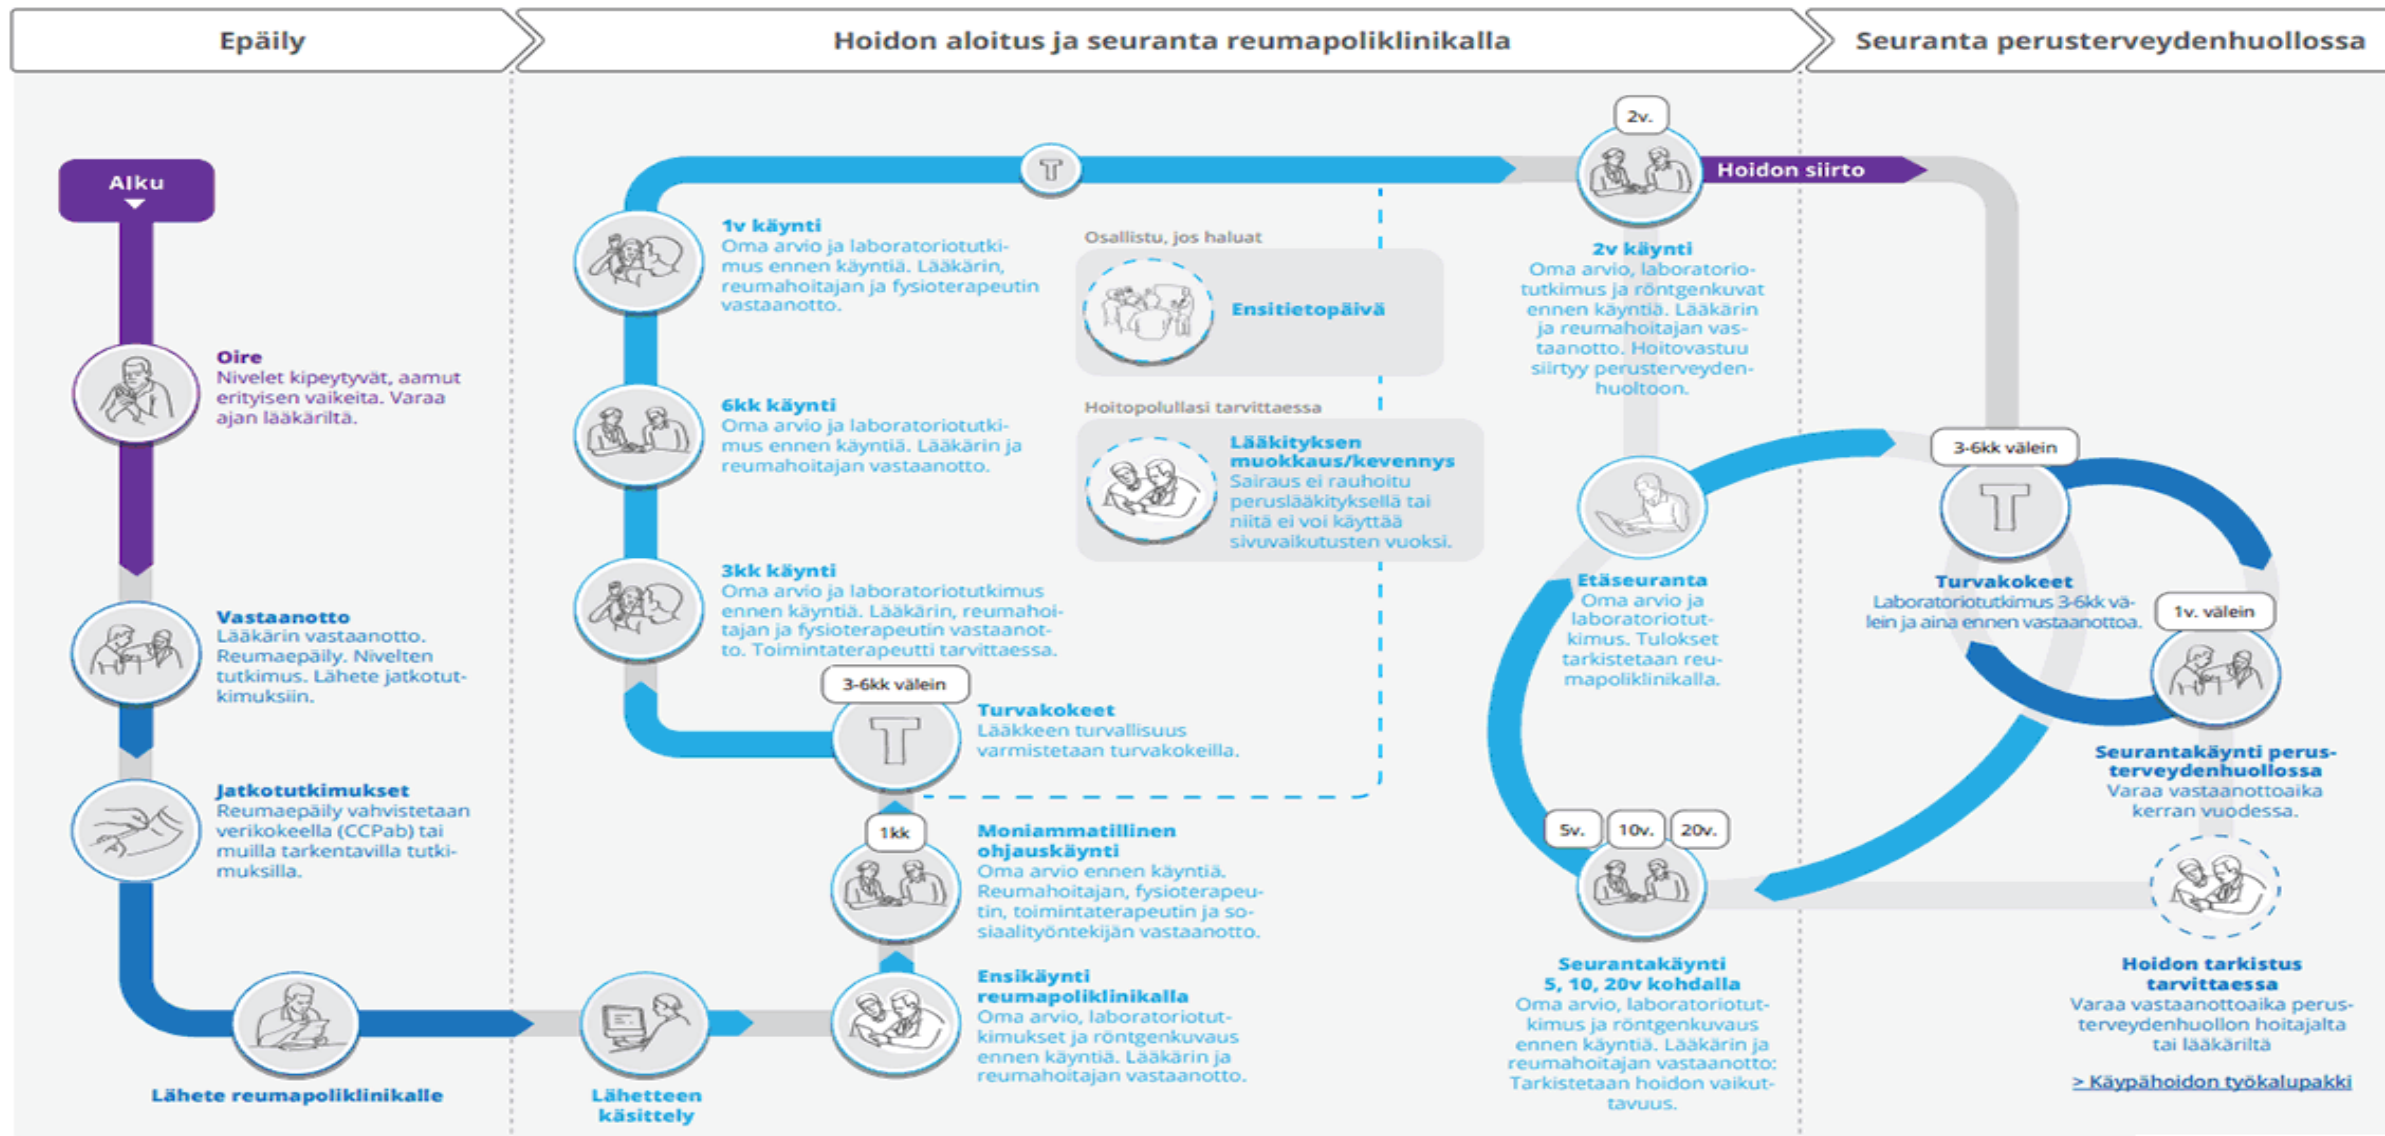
Epäily

Hoidon aloitus ja seuranta reumapoliklinikalla

Seuranta perusterveydenhuollossa

Alku

Oire
Nivelet kipeytyvät, aamut erityisen vaikeita. Varaa ajan lääkäriltä.

Vastaanotto
Lääkärin vastaanotto. Reumaepäily. Nivelten tutkimus. Lähete jatkotutkimuksiin.

Jatkotutkimukset
Reumaepäily vahvistetaan verikokeella (CCPab) tai muilla tarkentavilla tutkimuksilla.

Lähete reumapoliklinikalle

Lähetteen käsittely

Ensikäynti reumapoliklinikalla
Oma arvio, laboratoriotutkimukset ja röntgenkuvaus ennen käyntiä. Lääkärin ja reumahoitajan vastaanotto.

1kk

Moniammatillinen ohjauskäynti
Oma arvio ennen käyntiä. Reumahoitajan, fysioterapeutin, toimintaterapeutin ja sosiaalityöntekijän vastaanotto.

3-6kk välein

Turvakokeet
Lääkkeen turvallisuus varmistetaan turvakokeilla.

3kk käynti
Oma arvio ja laboratoriotutkimus ennen käyntiä. Lääkärin, reumahoitajan ja fysioterapeutin vastaanotto. Toimintaterapeutti tarvittaessa.

6kk käynti
Oma arvio ja laboratoriotutkimus ennen käyntiä. Lääkärin ja reumahoitajan vastaanotto.

1v käynti
Oma arvio ja laboratoriotutkimus ennen käyntiä. Lääkärin, reumahoitajan ja fysioterapeutin vastaanotto.

T

Osallistu, jos haluat

Ensitietopäivä

Hoitopolullasi tarvittaessa

Lääkityksen muokkaus/kevennys
Sairaus ei rauhoitu peruslääkityksellä tai niitä ei voi käyttää sivuvaikutusten vuoksi.

2v.

Hoidon siirto

2v käynti
Oma arvio, laboratoriotutkimus ja röntgenkuvat ennen käyntiä. Lääkärin ja reumahoitajan vastaanotto. Hoitovastuu siirtyy perusterveydenhuoltoon.

Etäseuranta
Oma arvio ja laboratoriotutkimus. Tulokset tarkistetaan reumapoliklinikalla.

5v. 10v. 20v.

Seurantakäynti 5, 10, 20v kohdalla
Oma arvio, laboratoriotutkimus ja röntgenkuvaus ennen käyntiä. Lääkärin ja reumahoitajan vastaanotto: Tarkistetaan hoidon vaikuttavuus.

3-6kk välein

T

Turvakokeet
Laboratoriotutkimus 3-6kk välein ja aina ennen vastaanottoa.

1v. välein

Seurantakäynti perusterveydenhuollossa
Varaa vastaanottoaika kerran vuodessa.

Hoidon tarkistus tarvittaessa
Varaa vastaanottoaika perusterveydenhuollon hoitajalta tai lääkäriltä

> Käypähoidon työkalupakki